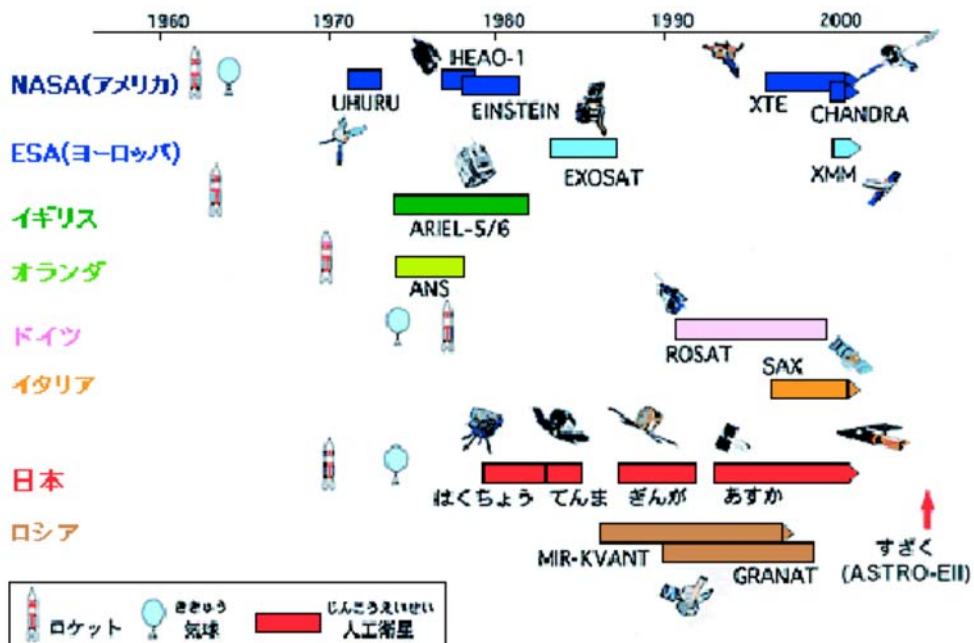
1960 1970 1980 1990 2000

NASA(アメリカ)
HEAO-1
UHURU
EINSTEIN
XTE
CHANDRA

ESA(ヨーロッパ)
EXOSAT
XMM

イギリス
ARIEL-5/6

オランダ
ANS

ドイツ
ROSAT

イタリア
SAX

日本
はくちょう てんま ぎんが あすか
すざく (ASTRO-EII)

ロシア
MIR-KVANT
GRANAT

ロケット
ききゅう 気球
じんこうえいせい 人工衛星